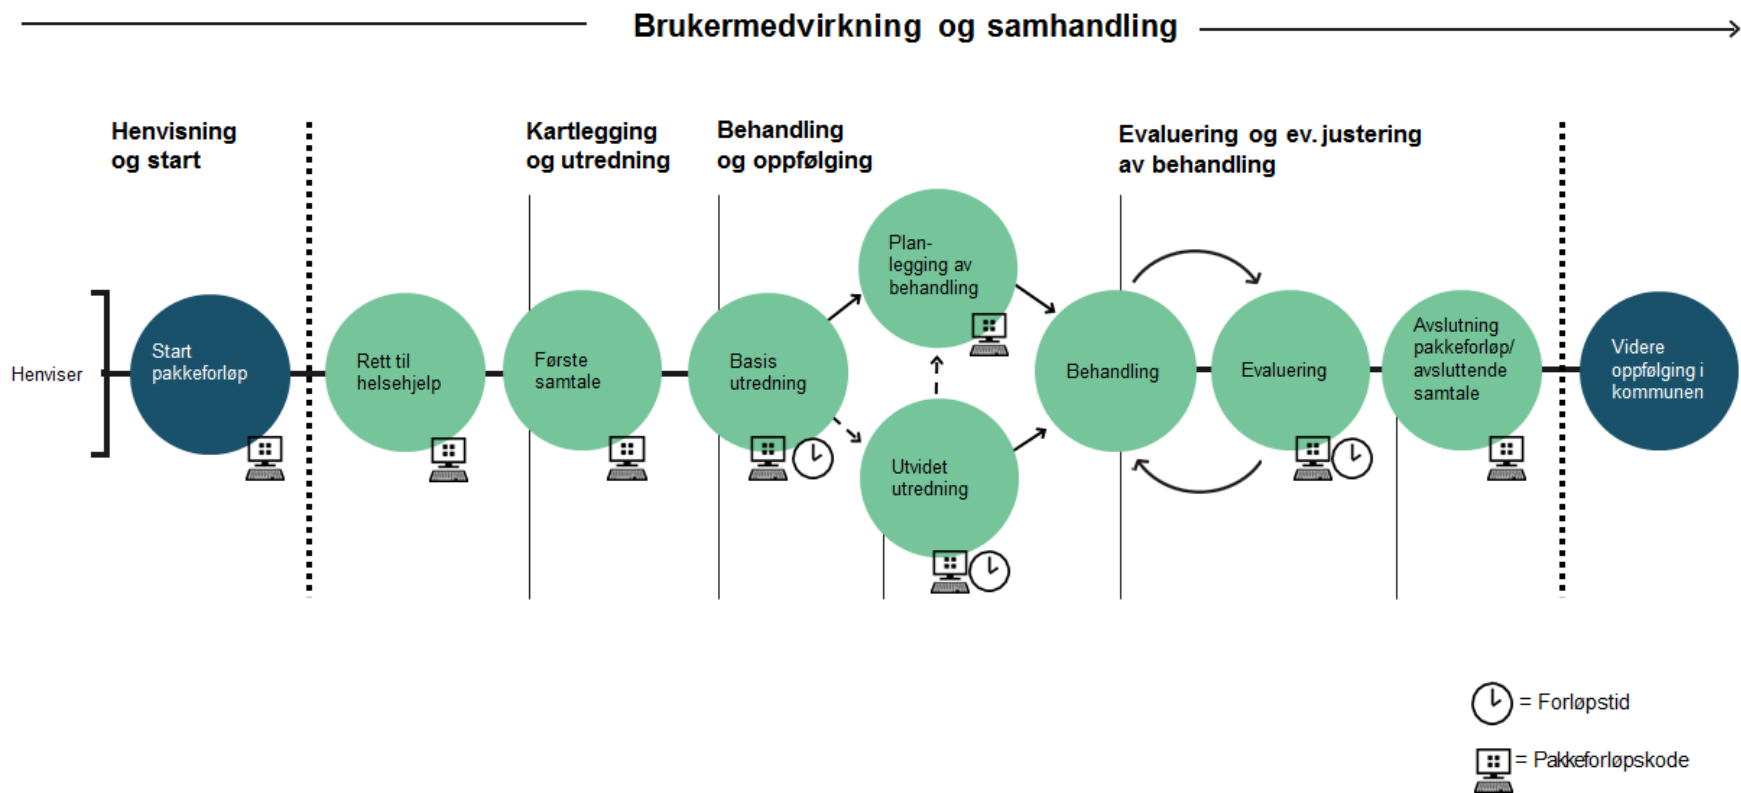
Brukermedvirkning og samhandling

Henvisning og start

Kartlegging og utredning

Behandling og oppfølging

Evaluering og ev. justering av behandling

Henviser

Start pakkeforløp

Rett til helsehjelp

Første samtale

Basis utredning

Plan-legging av behandling

Utvidet utredning

Behandling

Evaluering

Avslutning pakkeforløp/ avsluttende samtale

Videre oppfølging i kommunen

= Forløpstid

= Pakkeforløpskode